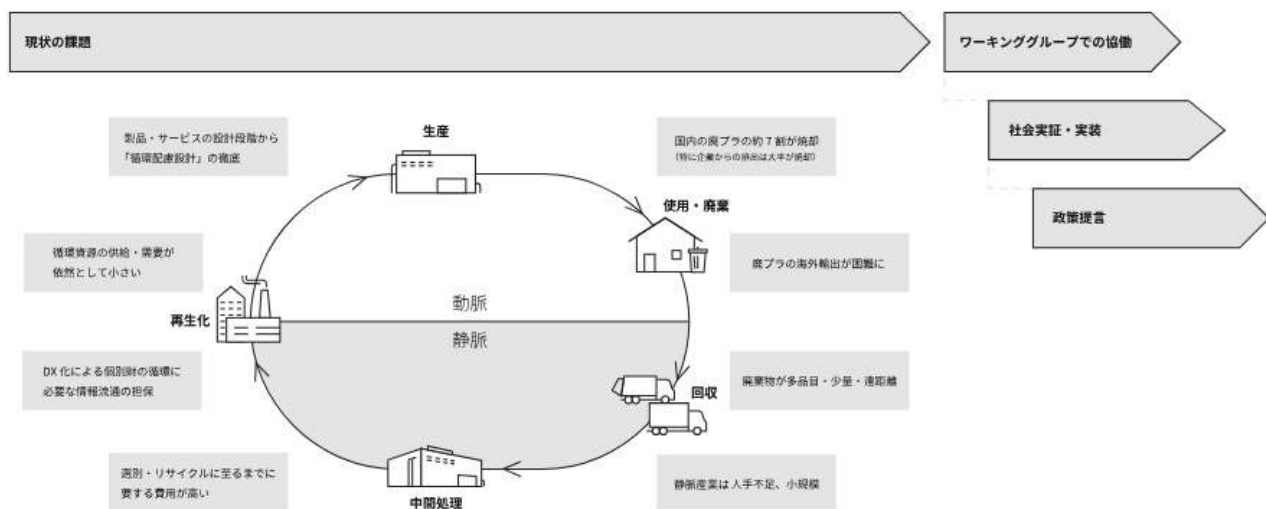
現状の課題

ワーキンググループでの協働

社会実証・実装

政策提言

製品・サービスの設計段階から「循環配慮設計」の徹底

生産

国内の廃プラの約７割が焼却
(特に企業からの排出は大半が焼却)

使用・廃棄

循環資源の供給・需要が依然として小さい

廃プラの海外輸出が困難に

動脈

再生化

静脈

DX化による個別財の循環に必要な情報流通の担保

廃棄物が多品目・少量・遠距離

回収

選別・リサイクルに至るまでに要する費用が高い

静脈産業は人手不足、小規模

中間処理